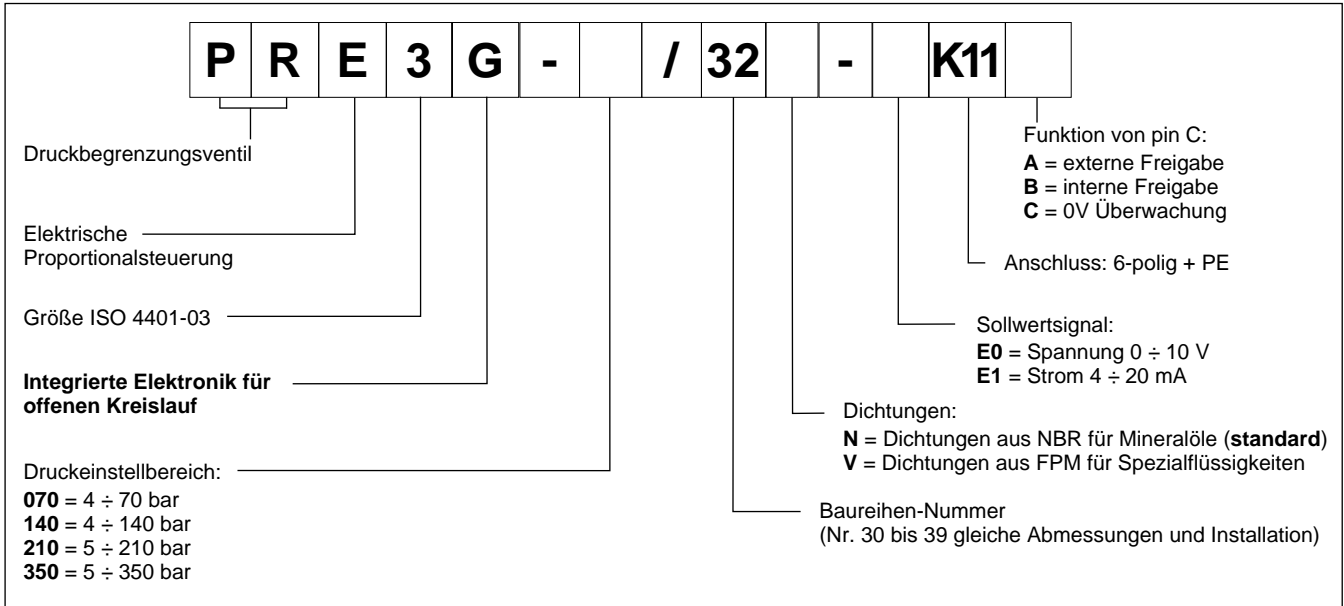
| P | R | E | 3 | G | - |  | / | 32 |  | - |  | K11 |  |
|---|---|---|---|---|---|---|---|---|---|---|---|---|---|

Funktion von pin C:
**A** = externe Freigabe
**B** = interne Freigabe
**C** = 0V Überwachung

Anschluss: 6-polig + PE

Sollwertsignal:
**E0** = Spannung 0 ÷ 10 V
**E1** = Strom 4 ÷ 20 mA

Dichtungen:
**N** = Dichtungen aus NBR für Mineralöle (**standard**)
**V** = Dichtungen aus FPM für Spezialflüssigkeiten

Baureihen-Nummer
(Nr. 30 bis 39 gleiche Abmessungen und Installation)

Druckbegrenzungsventil

Elektrische Proportionalsteuerung

Größe ISO 4401-03

**Integrierte Elektronik für offenen Kreislauf**

Druckeinstellbereich:
**070** = 4 ÷ 70 bar
**140** = 4 ÷ 140 bar
**210** = 5 ÷ 210 bar
**350** = 5 ÷ 350 bar